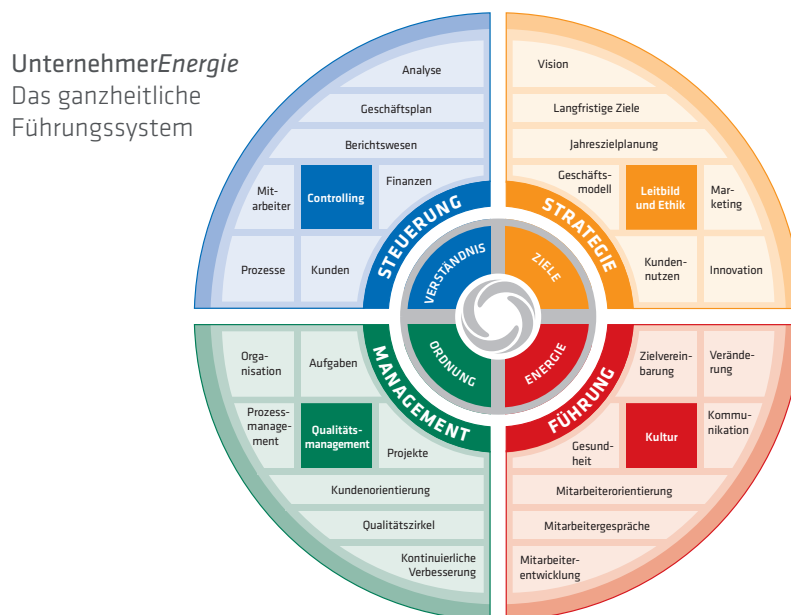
UnternehmerEnergie
Das ganzheitliche Führungssystem

Analyse

Geschäftsplan

Berichtswesen

Mitarbeiter

Controlling

Finanzen

Prozesse

Kunden

STEUERUNG

VERSTÄNDNIS

Vision

Langfristige Ziele

Jahreszielplanung

Geschäftsmodell

Leitbild und Ethik

Marketing

Kundennutzen

Innovation

STRATEGIE

ZIELE

Organisation

Aufgaben

Prozessmanagement

Qualitätsmanagement

Projekte

Kundenorientierung

Qualitätszirkel

Kontinuierliche Verbesserung

MANAGEMENT

ORDNUNG

Zielvereinbarung

Veränderung

Kultur

Kommunikation

Gesundheit

Mitarbeiterorientierung

Mitarbeitergespräche

Mitarbeiterentwicklung

FÜHRUNG

ENERGIE